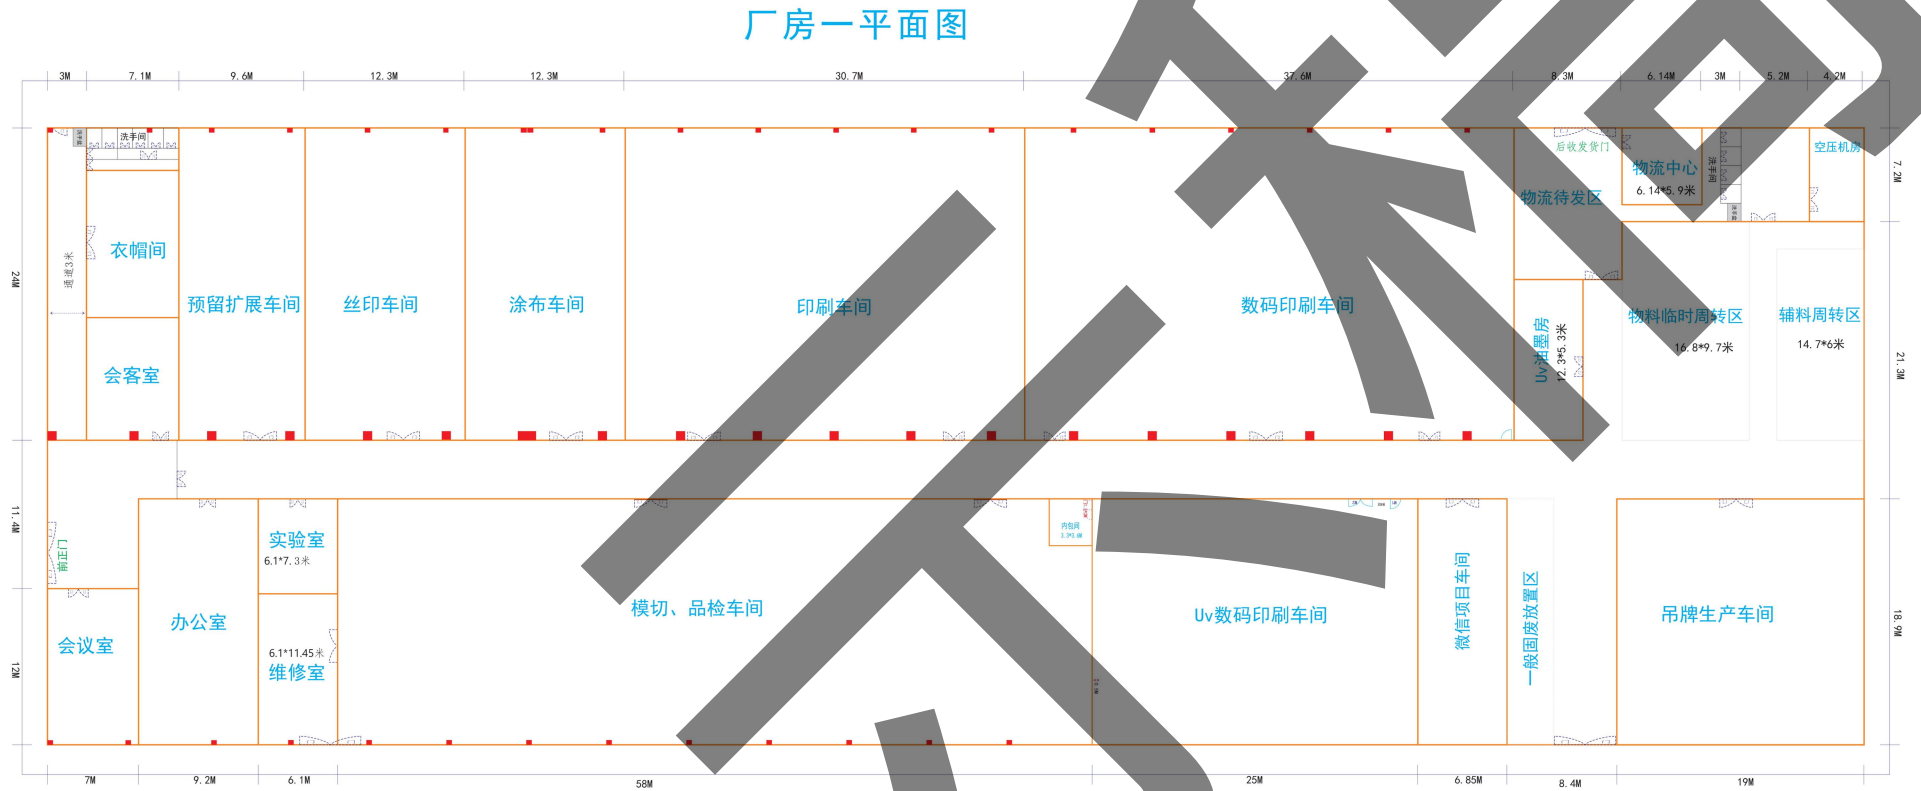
厂房一平面图

3M 7.1M 9.6M 12.3M 12.3M 30.7M 37.6M 8.3M 6.14M 3M 5.2M 4.2M

24M 11.4M 12M 7.2M 21.3M 18.9M

洗手间

通道3米

衣帽间

会客室

预留扩展车间

丝印车间

涂布车间

印刷车间

数码印刷车间

后收发货门

物流中心
6.14*5.9米

洗手间

空压机房

物流待发区

Uv油墨房
12.3*5.3米

物料临时周转区
16.8*9.7米

辅料周转区
14.7*6米

前正门

会议室

办公室

实验室
6.1*7.3米

6.1*11.45米
维修室

模切、品检车间

内包间
3.3*3.8

Uv数码印刷车间

微信项目车间

一般固废放置区

吊牌生产车间

7M 9.2M 6.1M 58M 25M 6.85M 8.4M 19M